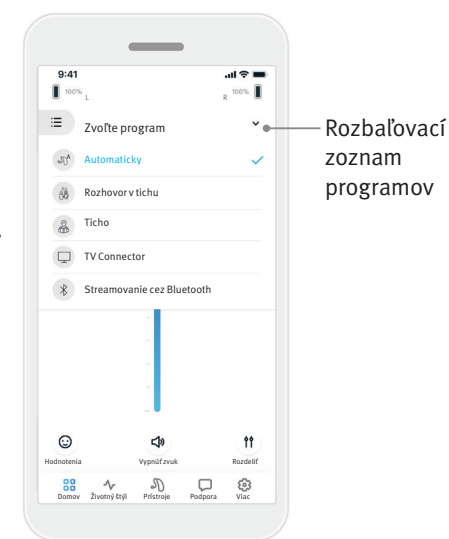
9:41

100% L

R 100%

Zvoľte program

Automaticky

Rozhovor v tichu

Ticho

TV Connector

Streamovanie cez Bluetooth

Hodnotenia

Vypnúť zvuk

Rozdeliť

Domov

Životný štýl

Prístroje

Podpora

Viac

Rozbaľovací zoznam programov